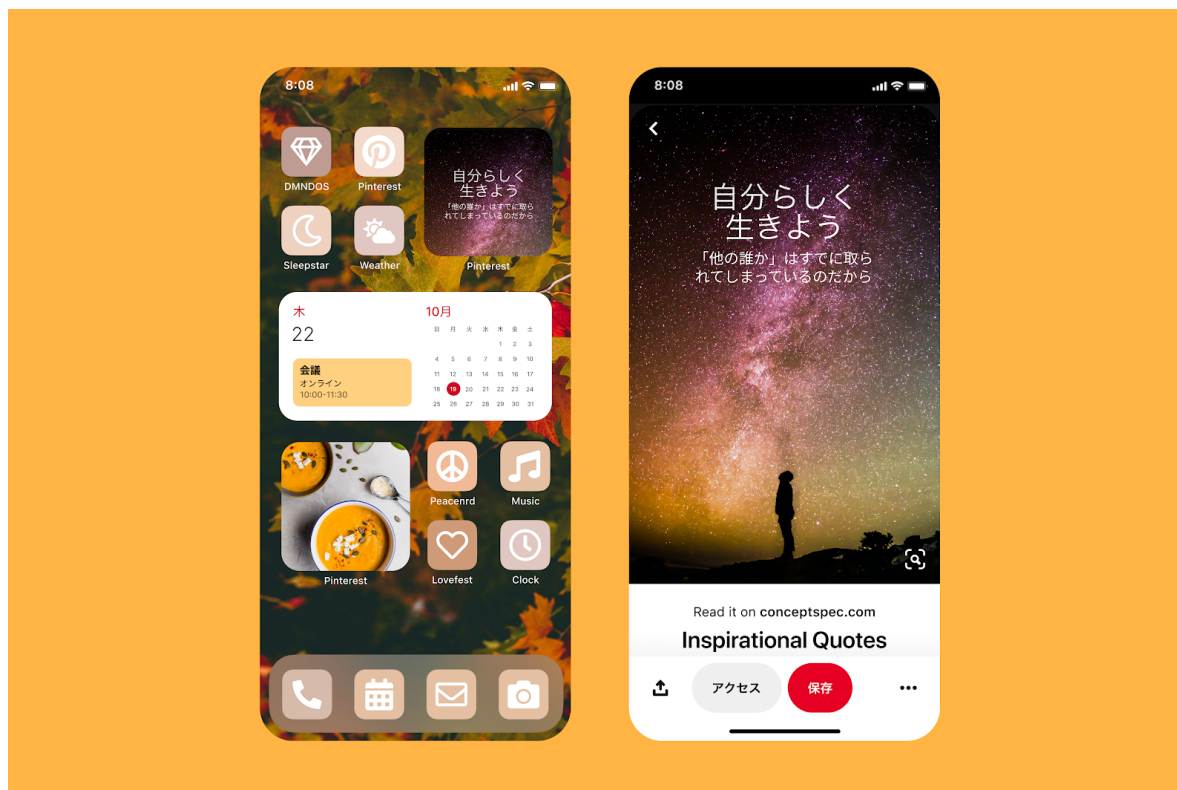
8:08

DMNDOS
Pinterest

自分らしく
生きよう
「他の誰か」はすでに取られてしまっているのだから
Pinterest

Sleepstar
Weather

木
22

会議
オンライン
10:00–11:30

10月

| 日 | 月 | 火 | 水 | 木 | 金 | 土 |
|---|---|---|---|---|---|---|
| | | | | 1 | 2 | 3 |
| 4 | 5 | 6 | 7 | 8 | 9 | 10 |
| 11 | 12 | 13 | 14 | 15 | 16 | 17 |
| 18 | 19 | 20 | 21 | 22 | 23 | 24 |
| 25 | 26 | 27 | 28 | 29 | 30 | 31 |

Peacenrd
Music

Pinterest
Lovefest
Clock

8:08

自分らしく
生きよう
「他の誰か」はすでに取られてしまっているのだから

Read it on conceptspec.com
Inspirational Quotes

アクセス
保存